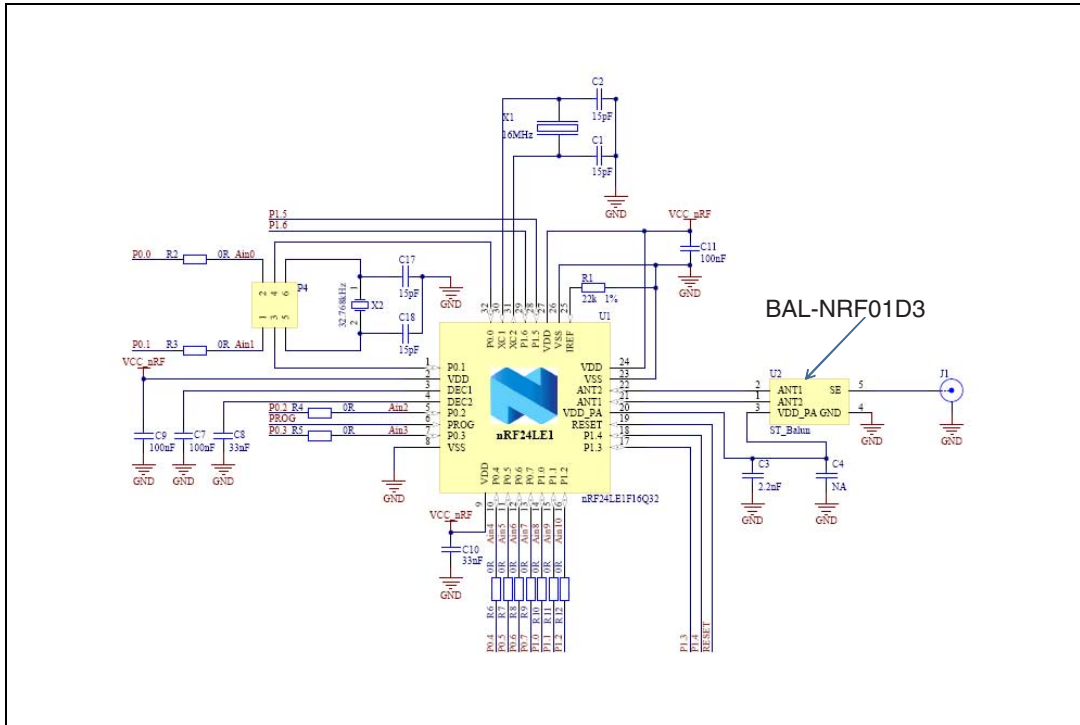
X1
16MHz
C2
15pF
C1
15pF
GND
VCC_nRF
C11
100nF
GND
P1.5
P1.6
P0.0 R2 0R Ain0
P4
2 4 6
1 3 5
32.768kHz
X2
C17
15pF
C18
15pF
GND
R1
22k 1%
P0.1 R3 0R Ain1
VCC_nRF
32 31 30 29 28 27 26 25
P0.0 XC1 XC2 P1.6 P1.5 VDD VSS IREF
U1
BAL-NRF01D3
1 P0.1
2 VDD
3 DEC1
4 DEC2
5 P0.2
6 PROG
7 P0.3
8 VSS
VDD 24
VSS 23
ANT2 22
ANT1 21
VDD_PA 20
19
RESET 18
P1.4 17
P1.3
nRF24LE1
P0.2 R4 0R Ain2
PROG
P0.3 R5 0R Ain3
C9
100nF
C7
100nF
C8
33nF
GND
GND
GND
GND
U2
2 ANT1 SE 5
1 ANT2
3 VDD_PA GND 4
ST_Balun
J1
GND
GND
C3
2.2nF
C4
NA
GND
GND
VDD P0.4 P0.5 P0.6 P0.7 P1.0 P1.1 P1.2
9 10 11 12 13 14 15 16
nRF24LE1F16Q32
VCC_nRF
C10
33nF
GND
Ain4 Ain5 Ain6 Ain7 Ain8 Ain9 Ain10
0R 0R 0R 0R 0R 0R 0R
R6 R7 R8 R9 R10 R11 R12
P0.4 P0.5 P0.6 P0.7 P1.0 P1.1 P1.2
P1.3 P1.4 RESET